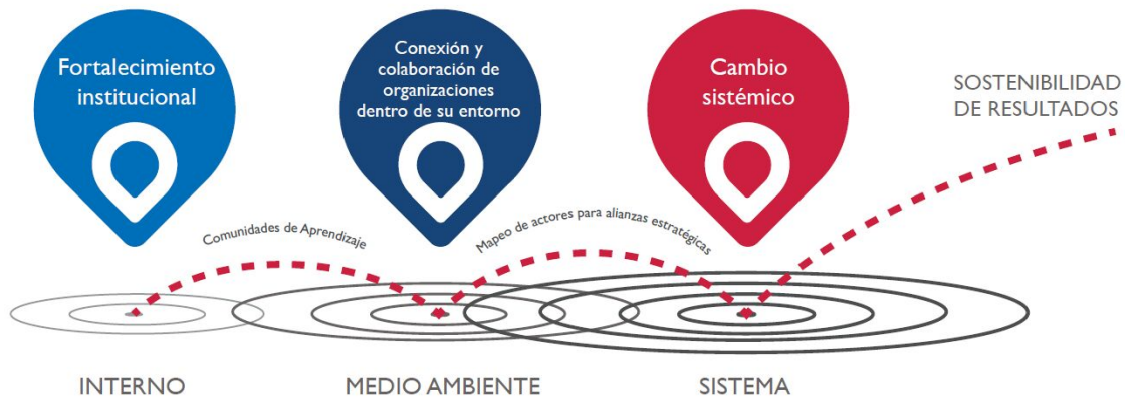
Fortalecimiento institucional

Conexión y colaboración de organizaciones dentro de su entorno

Cambio sistémico

SOSTENIBILIDAD DE RESULTADOS

Comunidades de Aprendizaje

Mapeo de actores para alianzas estratégicas

INTERNO

MEDIO AMBIENTE

SISTEMA